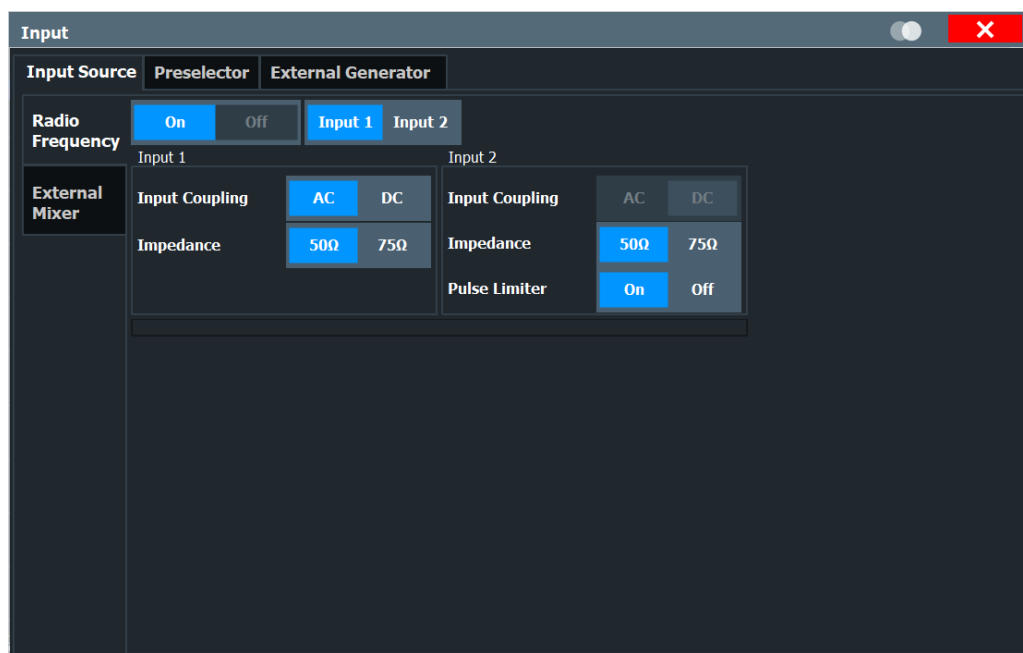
Input

Input Source
Preselector
External Generator

Radio Frequency
External Mixer

On
Off
Input 1
Input 2

Input 1
Input Coupling
AC
DC
Impedance
50Ω
75Ω

Input 2
Input Coupling
AC
DC
Impedance
50Ω
75Ω
Pulse Limiter
On
Off